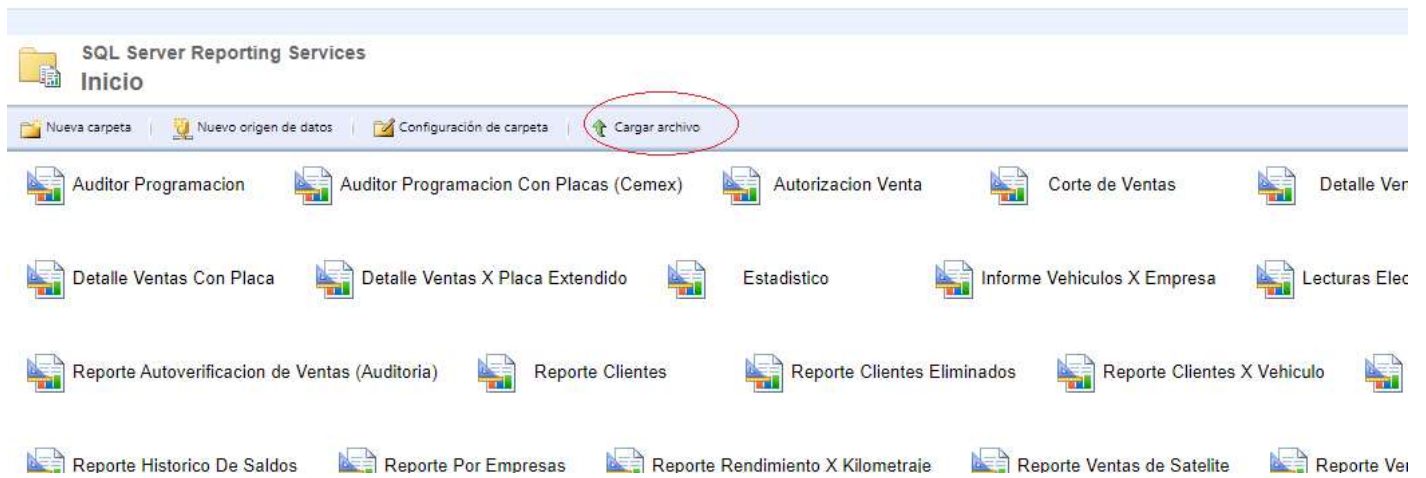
SQL Server Reporting Services
Inicio

Nueva carpeta | Nuevo origen de datos | Configuración de carpeta | Cargar archivo

Auditor Programacion
Auditor Programacion Con Placas (Cemex)
Autorizacion Venta
Corte de Ventas
Detalle Ve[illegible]

Detalle Ventas Con Placa
Detalle Ventas X Placa Extendido
Estadistico
Informe Vehiculos X Empresa
Lecturas Ele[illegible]

Reporte Autoverificacion de Ventas (Auditoria)
Reporte Clientes
Reporte Clientes Eliminados
Reporte Clientes X Vehiculo

Reporte Historico De Saldos
Reporte Por Empresas
Reporte Rendimiento X Kilometraje
Reporte Ventas de Satelite
Reporte Ve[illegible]